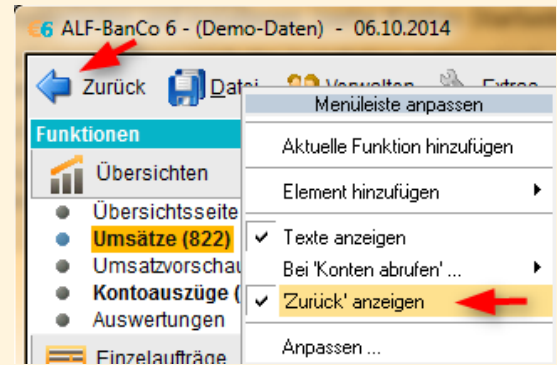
ALF-BanCo 6 - (Demo-Daten) - 06.10.2014

Zurück Datei Verwalten Extras

Funktionen

Übersichten

Übersichtsseite
Umsätze (822)
Umsatzvorschau
Kontoauszüge (
Auswertungen

Einzelaufträge

Menüleiste anpassen

Aktuelle Funktion hinzufügen

Element hinzufügen

Texte anzeigen

Bei 'Konten abrufen' ...

'Zurück' anzeigen

Anpassen ...